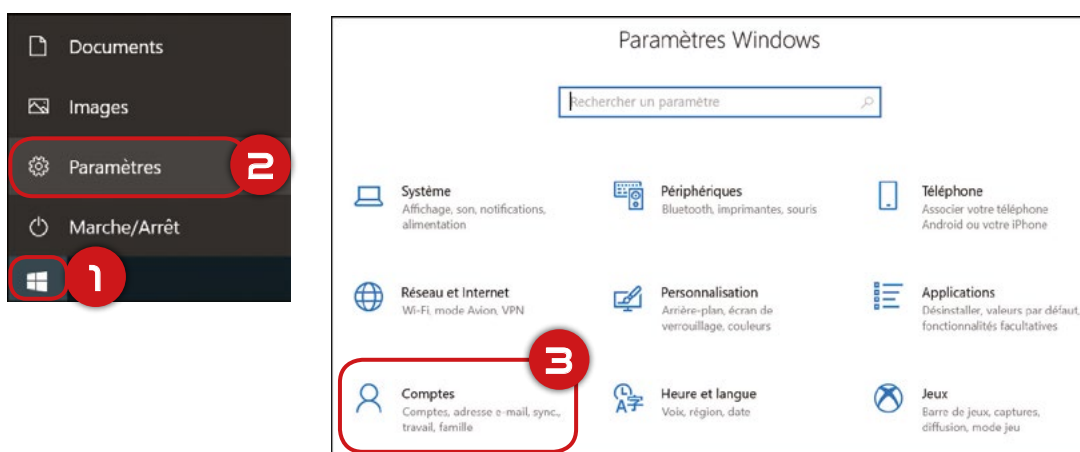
Documents

Images

Paramètres

2

Marche/Arrêt

1

Paramètres Windows

Rechercher un paramètre

Système
Affichage, son, notifications, alimentation

Périphériques
Bluetooth, imprimantes, souris

Téléphone
Associer votre téléphone Android ou votre iPhone

Réseau et Internet
Wi-Fi, mode Avion, VPN

Personnalisation
Arrière-plan, écran de verrouillage, couleurs

Applications
Désinstaller, valeurs par défaut, fonctionnalités facultatives

3

Comptes
Comptes, adresse e-mail, sync., travail, famille

Heure et langue
Voix, région, date

Jeux
Barre de jeux, captures, diffusion, mode jeu